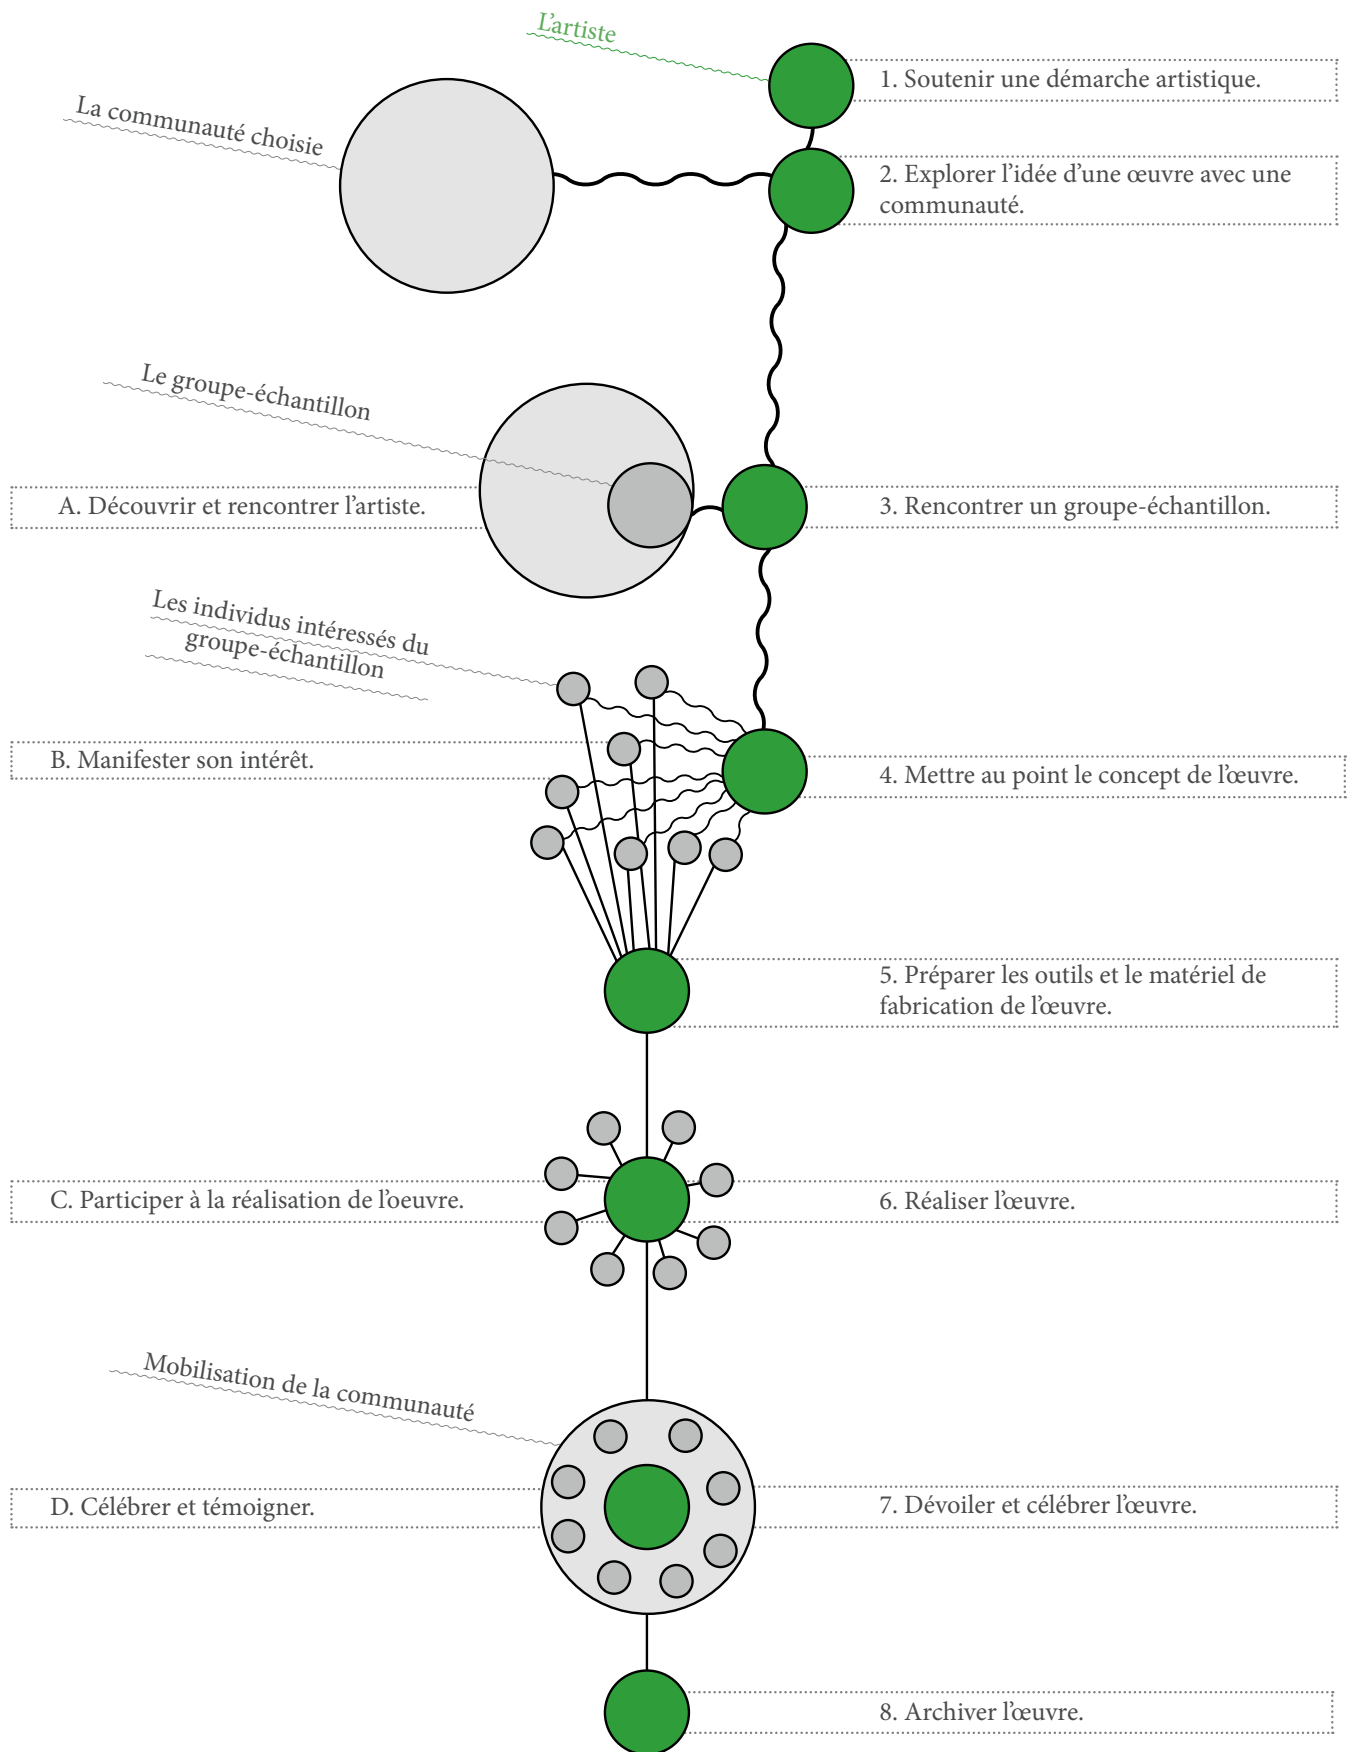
L'artiste

1. Soutenir une démarche artistique.

La communauté choisie

2. Explorer l'idée d'une œuvre avec une communauté.

Le groupe-échantillon

A. Découvrir et rencontrer l'artiste.

3. Rencontrer un groupe-échantillon.

Les individus intéressés du groupe-échantillon

B. Manifester son intérêt.

4. Mettre au point le concept de l'œuvre.

5. Préparer les outils et le matériel de fabrication de l'œuvre.

C. Participer à la réalisation de l'oeuvre.

6. Réaliser l'œuvre.

Mobilisation de la communauté

D. Célébrer et témoigner.

7. Dévoiler et célébrer l'œuvre.

8. Archiver l'œuvre.